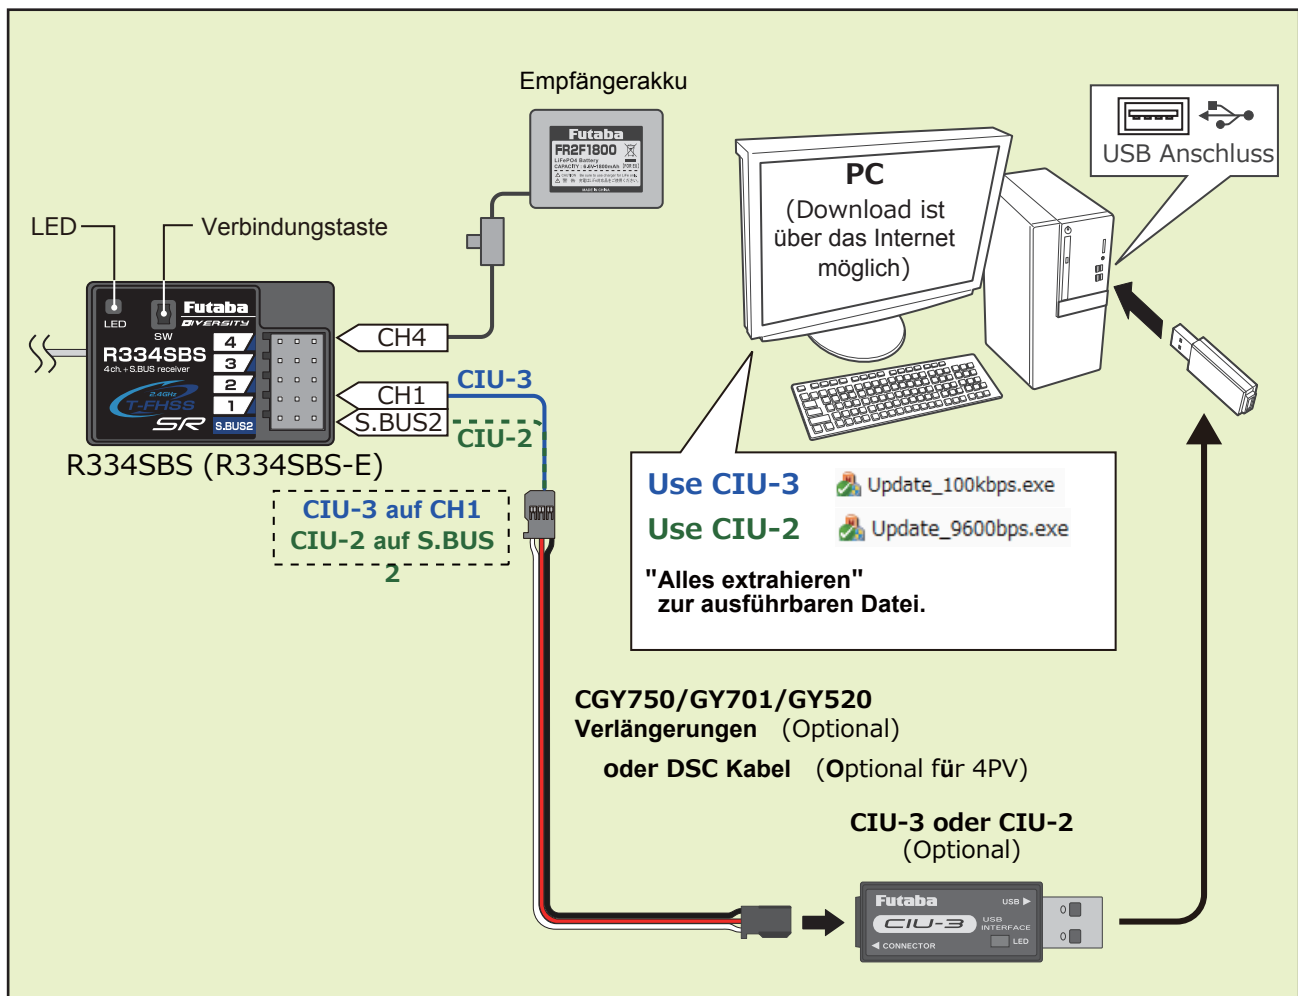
Empfängerakku

Futaba
FR2F1800
LiFePO4 Battery
CAPACITY 6.6V 1800mAh

LED

Verbindungstaste

LED
SW
Futaba
DIVERSITY
R334SBS
4ch. + S.BUS receiver
2.4GHz
T-FHSS
SR
S.BUS2
4
3
2
1

CH4
CH1
S.BUS2
CIU-3
CIU-2

R334SBS (R334SBS-E)

CIU-3 auf CH1
CIU-2 auf S.BUS 2

PC
(Download ist über das Internet möglich)

USB Anschluss

Use CIU-3 Update_100kbps.exe
Use CIU-2 Update_9600bps.exe

"Alles extrahieren" zur ausführbaren Datei.

CGY750/GY701/GY520
Verlängerungen (Optional)
oder DSC Kabel (Optional für 4PV)

CIU-3 oder CIU-2
(Optional)

Futaba
USB ▶
CIU-3
USB INTERFACE
LED
◀ CONNECTOR